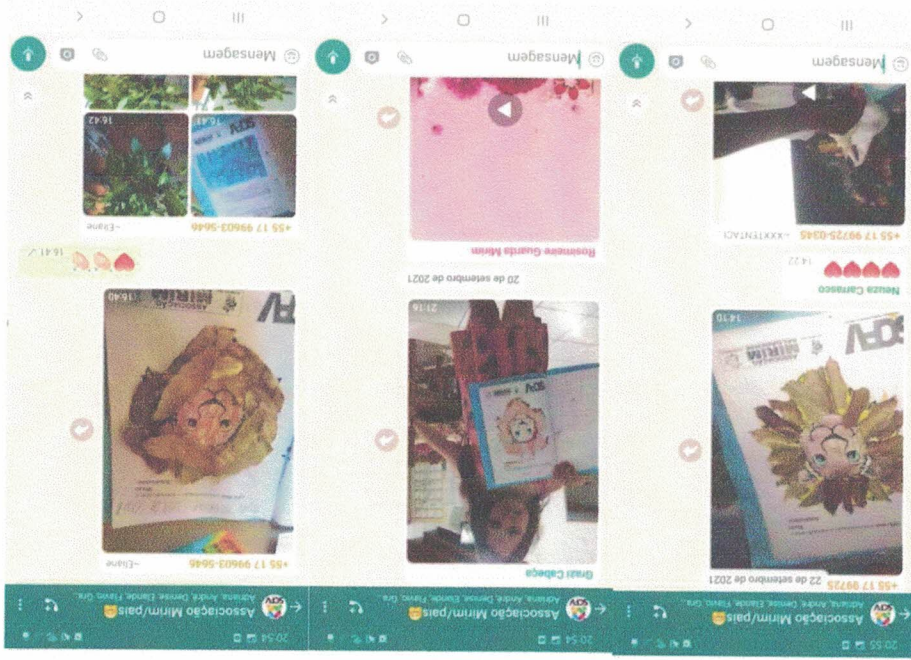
20:54
Associação Mirim/pais😇
Adriana, André, Denise, Elaide, Flávio, Gra...
+55 17 99603-5646 ~Elaine
16:40
16:41
+55 17 99603-5646 ~Elaine
16:41
16:42
Mensagem

20:54
Associação Mirim/pais😇
Adriana, André, Denise, Elaide, Flávio, Gra...
Grazi Cabeça
21:16
20 de setembro de 2021
Rosemeire Guarda Mirim
Mensagem

20:55
Associação Mirim/pais😇
Adriana, André, Denise, Elaide, Flávio, Gra...
+55 17 99725 22 de setembro de 2021
14:10
Neuza Carrasco
14:22
+55 17 99725-0345 ~XXXTENTACI
Mensagem